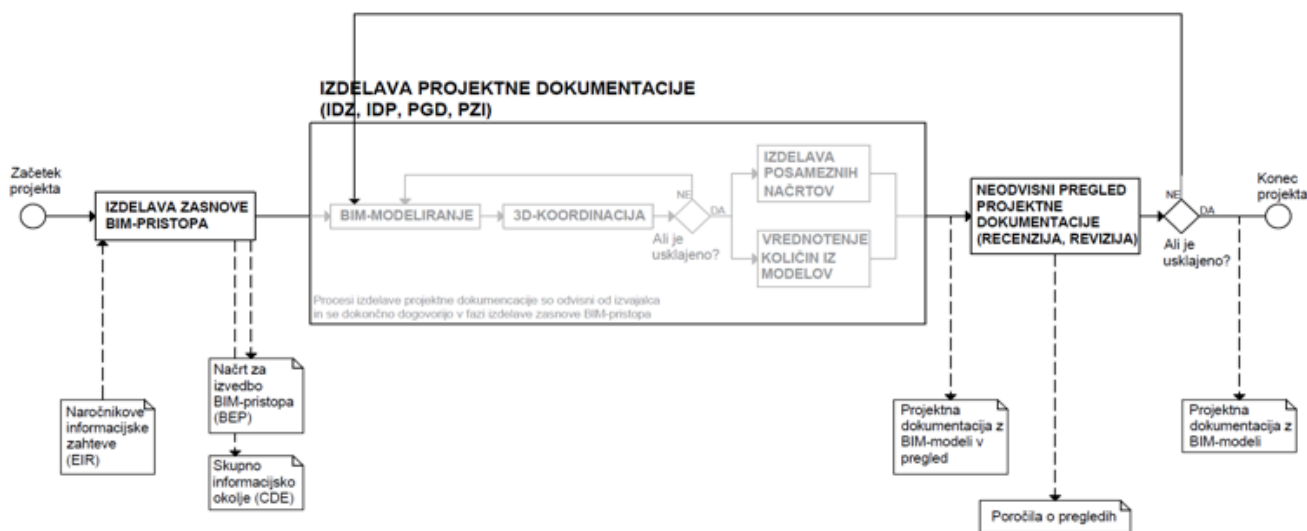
IZDELAVA PROJEKTNE DOKUMENTACIJE
(IDZ, IDP, PGD, PZI)

Začetek projekta

IZDELAVA ZASNOVE BIM-PRISTOPA

BIM-MODELIRANJE

3D-KOORDINACIJA

NE

DA

Ali je usklajeno?

IZDELAVA POSAMEZNIH NAČRTOV

VREDNOTENJE KOLIČIN IZ MODELOV

Procesi izdelave projektne dokumencacije so odvisni od izvajalca in se dokončno dogovorijo v fazi izdelave zasnove BIM-pristopa

NEODVISNI PREGLED PROJEKTNE DOKUMENTACIJE (RECENZIJA, REVIZIJA)

NE

DA

Ali je usklajeno?

Konec projekta

Naročnikove informacijske zahteve (EIR)

Načrt za izvedbo BIM-pristopa (BEP)

Skupno informacijsko okolje (CDE)

Projektna dokumentacija z BIM-modeli v pregled

Poročila o pregledih

Projektna dokumentacija z BIM-modeli